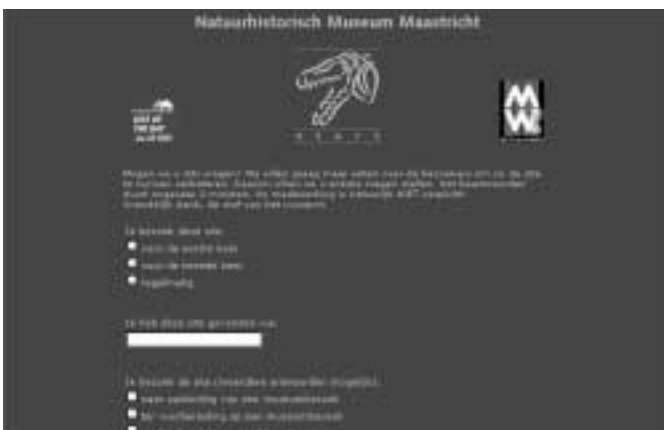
Natuurhistorisch Museum Maastricht

Mogen we u iets vragen? We willen graag meer weten over de bezoekers om zo de site te kunnen verbeteren. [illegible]

Ik bezoek deze site

voor de eerste keer

voor de tweede keer

regelmatig

Ik heb deze site gevonden via:

Ik bezoek de site (meerdere antwoorden mogelijk):

naar aanleiding van een museumbezoek

ter voorbereiding op een museumbezoek